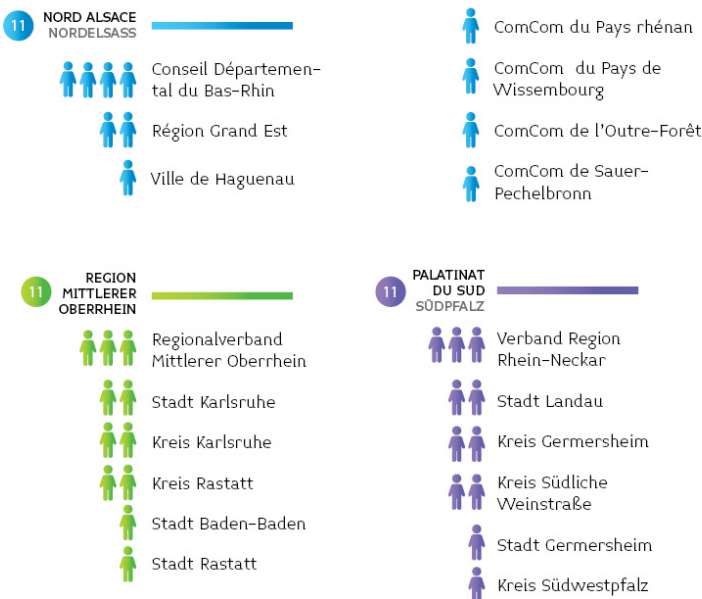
11 NORD ALSACE NORDELSASS

Conseil Départemental du Bas-Rhin

Région Grand Est

Ville de Haguenau

ComCom du Pays rhénan

ComCom du Pays de Wissembourg

ComCom de l'Outre-Forêt

ComCom de Sauer-Pechelbronn

11 REGION MITTLERER OBERRHEIN

Regionalverband Mittlerer Oberrhein

Stadt Karlsruhe

Kreis Karlsruhe

Kreis Rastatt

Stadt Baden-Baden

Stadt Rastatt

11 PALATINAT DU SUD SÜDPFALZ

Verband Region Rhein-Neckar

Stadt Landau

Kreis Germersheim

Kreis Südliche Weinstraße

Stadt Germersheim

Kreis Südwestpfalz